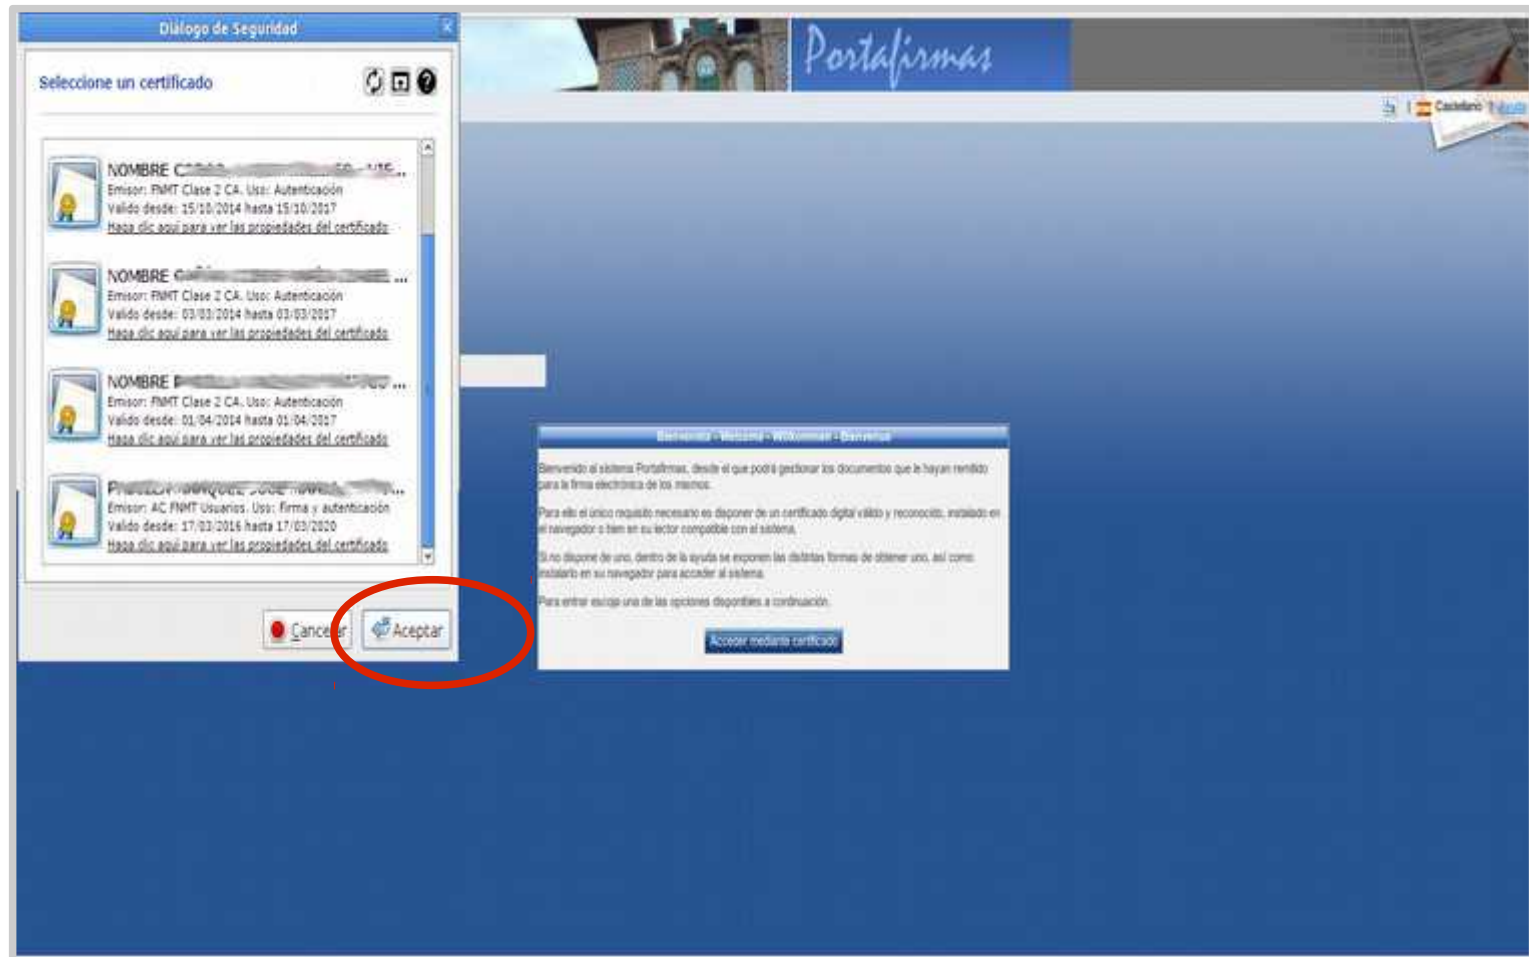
Diálogo de Seguridad

Seleccione un certificado

NOMBRE C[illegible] ...
Emisor: FNMT Clase 2 CA. Uso: Autenticación
Valido desde: 15/10/2014 hasta 15/10/2017
Haga clic aquí para ver las propiedades del certificado

NOMBRE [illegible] ...
Emisor: FNMT Clase 2 CA. Uso: Autenticación
Valido desde: 03/03/2014 hasta 03/03/2017
Haga clic aquí para ver las propiedades del certificado

NOMBRE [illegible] ...
Emisor: FNMT Clase 2 CA. Uso: Autenticación
Valido desde: 01/04/2014 hasta 01/04/2017
Haga clic aquí para ver las propiedades del certificado

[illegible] ...
Emisor: AC FNMT Usuarios. Uso: Firma y autenticación
Valido desde: 17/03/2016 hasta 17/03/2020
Haga clic aquí para ver las propiedades del certificado

Cancelar
Aceptar

Portafirmas

Castellano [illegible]

Bienvenido - Welcome - Willkommen - Bienvenue

Bienvenido al sistema Portafirmas, desde el que podrá gestionar los documentos que le hayan remitido para la firma electrónica de los mismos.

Para ello el único requisito necesario es disponer de un certificado digital válido y reconocido, instalado en el navegador o bien en su lector compatible con el sistema.

Si no dispone de uno, dentro de la ayuda se exponen las distintas formas de obtener uno, así como instalarlo en su navegador para acceder al sistema.

Para entrar escoja una de las opciones disponibles a continuación.

Acceder mediante certificado